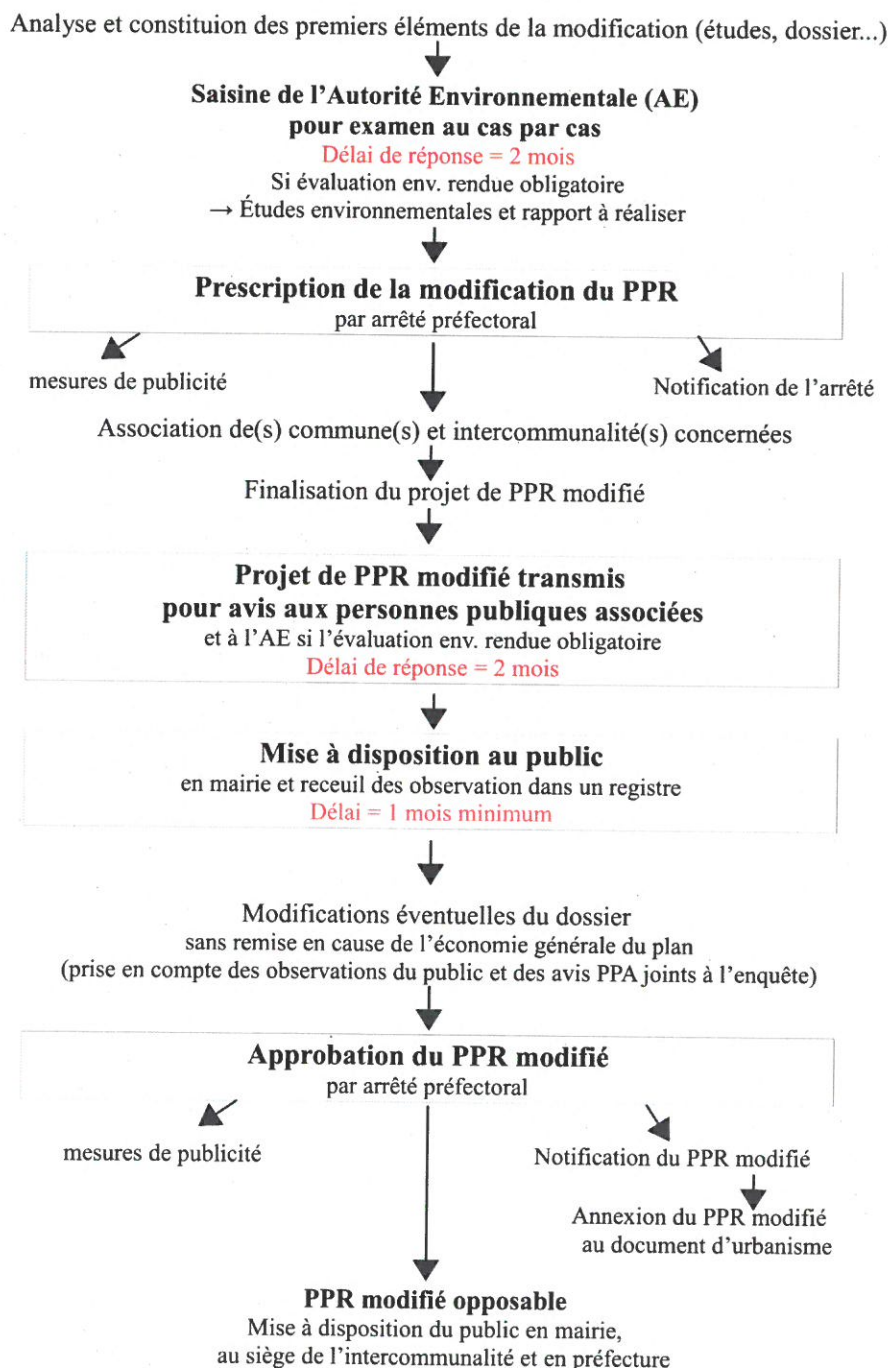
Analyse et constituion des premiers éléments de la modification (études, dossier...)

**Saisine de l'Autorité Environnementale (AE) pour examen au cas par cas**
Délai de réponse = 2 mois
Si évaluation env. rendue obligatoire
→ Études environnementales et rapport à réaliser

**Prescription de la modification du PPR**
par arrêté préfectoral

mesures de publicité

Notification de l'arrêté

Association de(s) commune(s) et intercommunalité(s) concernées

Finalisation du projet de PPR modifié

**Projet de PPR modifié transmis pour avis aux personnes publiques associées**
et à l'AE si l'évaluation env. rendue obligatoire
Délai de réponse = 2 mois

**Mise à disposition au public**
en mairie et receuil des observation dans un registre
Délai = 1 mois minimum

Modifications éventuelles du dossier
sans remise en cause de l'économie générale du plan
(prise en compte des observations du public et des avis PPA joints à l'enquête)

**Approbation du PPR modifié**
par arrêté préfectoral

mesures de publicité

Notification du PPR modifié

Annexion du PPR modifié au document d'urbanisme

**PPR modifié opposable**
Mise à disposition du public en mairie, au siège de l'intercommunalité et en préfecture